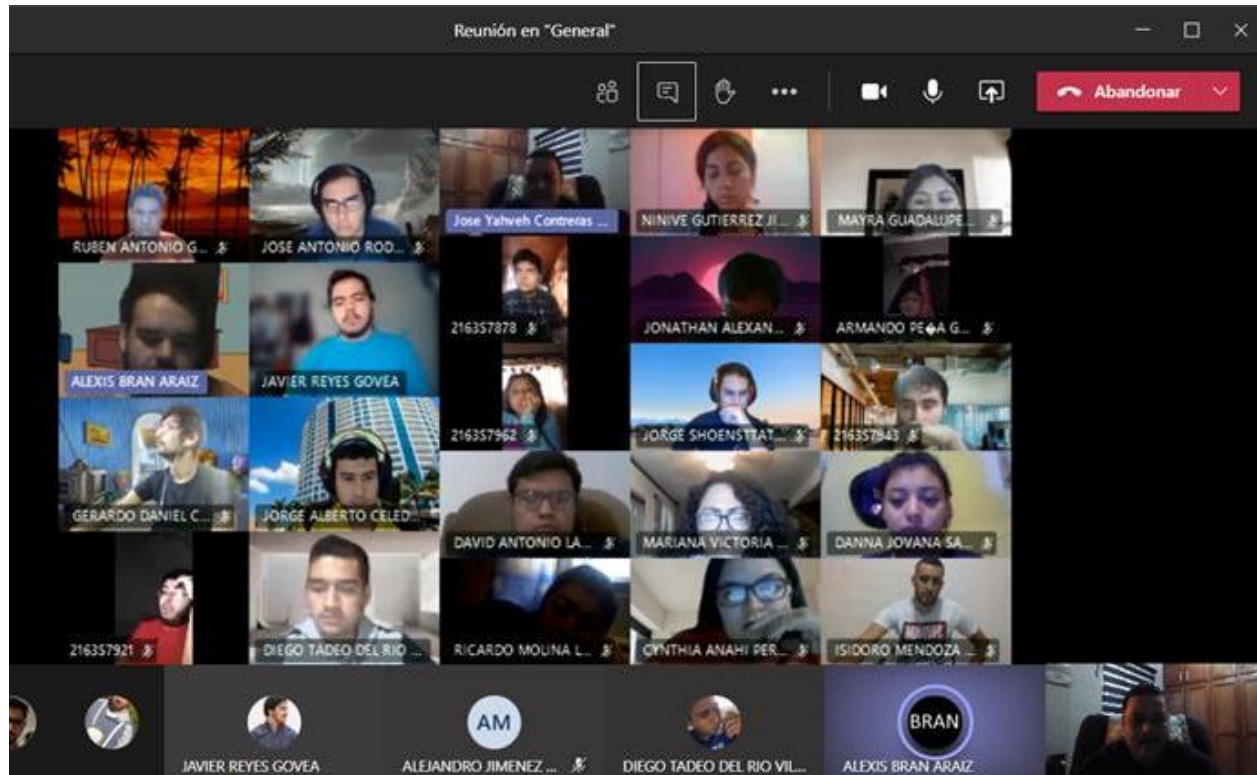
Reunión en "General"

Abandonar

RUBEN ANTONIO G...
JOSE ANTONIO ROD...
Jose Yahveh Contreras ...
NINIVE GUTIERREZ JI...
MAYRA GUADALUPE...
ALEXIS BRAN ARAIZ
JAVIER REYES GOVEA
216357878
JONATHAN ALEXAN...
ARMANDO PE�A G...
216357962
JORGE SHOENSTTAT...
216357943
GERARDO DANIEL C...
JORGE ALBERTO CELED...
DAVID ANTONIO LA...
MARIANA VICTORIA ...
DANNA JOVANA SA...
216357921
DIEGO TADEO DEL RIO ...
RICARDO MOLINA L...
CYNTHIA ANAHI PER...
ISIDORO MENDOZA ...

JAVIER REYES GOVEA
AM
ALEJANDRO JIMENEZ ...
DIEGO TADEO DEL RIO VIL...
BRAN
ALEXIS BRAN ARAIZ